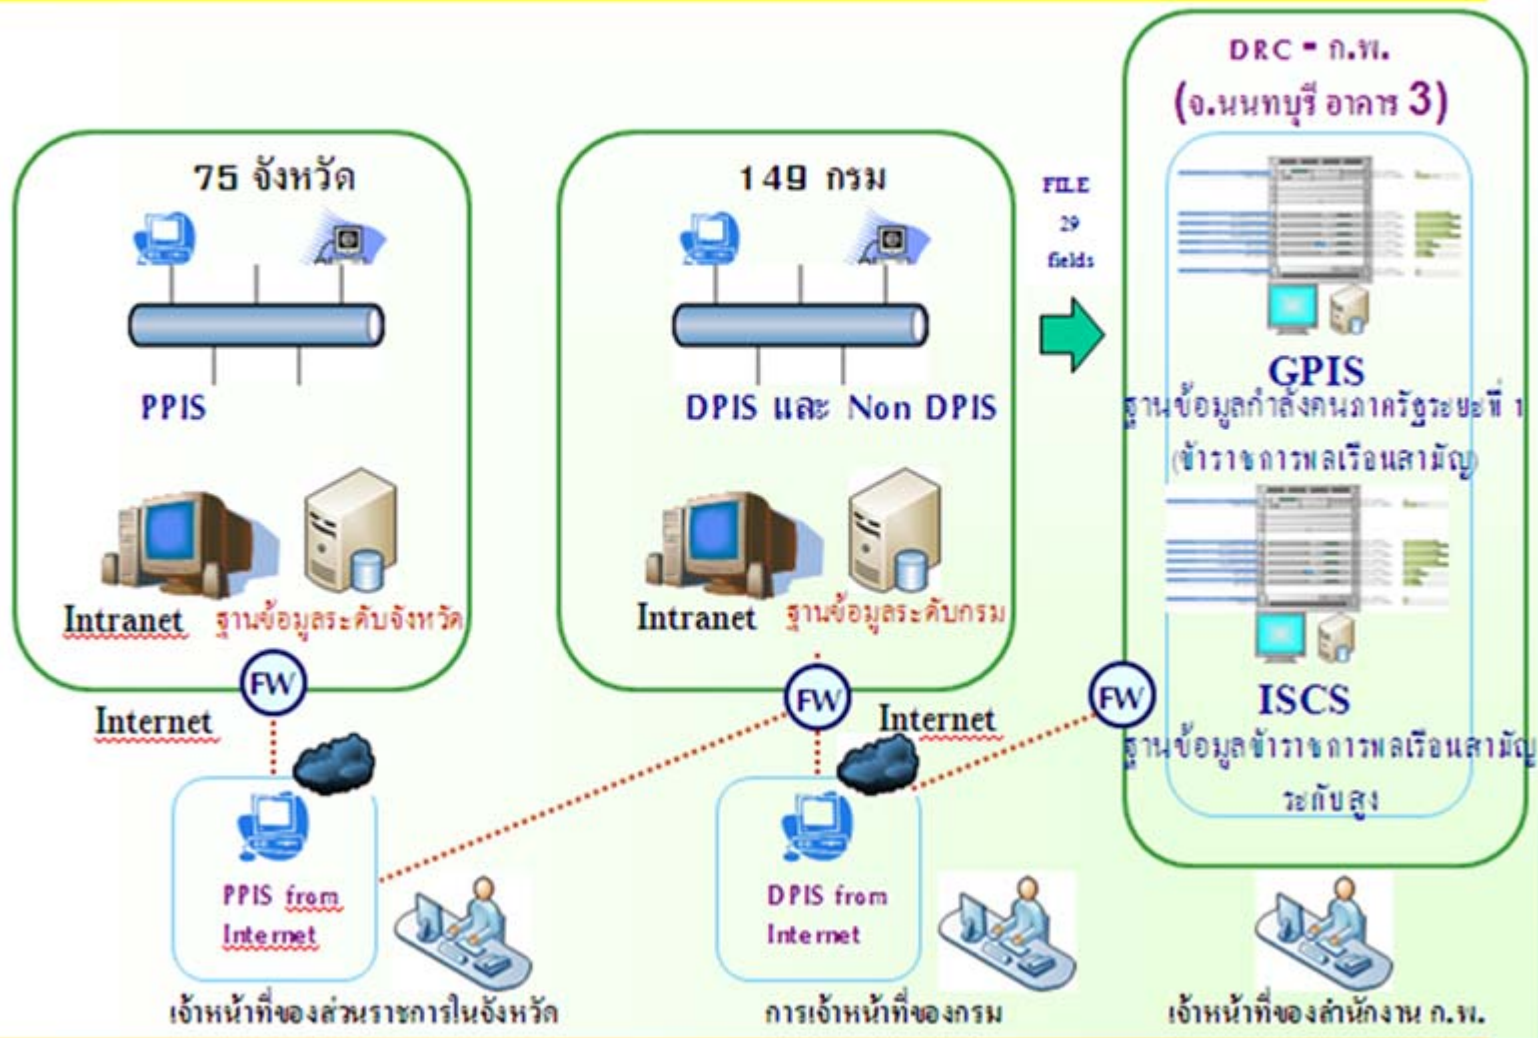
75 จังหวัด

PPIS

Intranet ฐานข้อมูลระดับจังหวัด

FW

Internet

PPIS from Internet

เจ้าหน้าที่ของส่วนราชการในจังหวัด

149 กรม

DPIS และ Non DPIS

Intranet ฐานข้อมูลระดับกรม

FW

Internet

DPIS from Internet

การเจ้าหน้าที่ของกรม

FILE 29 fields

DRC - ก.พ. (จ.นนทบุรี อาคาร 3)

GPIS
ฐานข้อมูลกำลังคนภาครัฐระยะที่ 1 (ข้าราชการพลเรือนสามัญ)

FW

ISCS
ฐานข้อมูลข้าราชการพลเรือนสามัญระดับสูง

เจ้าหน้าที่ของสำนักงาน ก.พ.